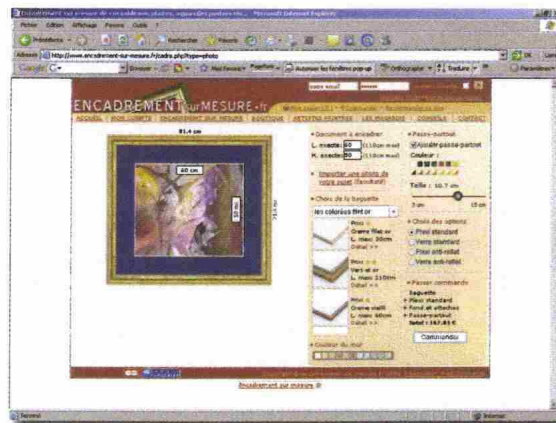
ENCADREMENT sur MESURE.fr

ACCUEIL | NOS CONSEILS | ENCADREMENT SUR MESURE | BOUTIQUE | ARTISTES PEINTRES | LES MAGASINS | CONSEILS | CONTACT

81.4 cm

60 cm

50 cm

71.4 cm

Document à encadrer
L. exacte 60 (118cm maxi)
H. exacte 50 (118cm maxi)

Importer une photo de votre sujet (Facultatif)

Choix de la baguette
les coloris filet or

Prix :
Cadre filet or
L. maxi 30mm
Détail >>

Prix :
Vert et or
L. maxi 110mm
Détail >>

Prix :
Cadre uni
L. maxi 60cm
Détail >>

Couleur du mur

Passe-partout
Ajouter passe-partout
Couleur :

Taille : 10.7 cm
3 cm 15 cm

Choix des options
Plexi standard
Verre standard
Plexi anti-reflet
Verre anti-reflet

Passer commande
Baguette
Plexi standard
Fond et attaches
Passe-partout
Total : 167.81 €

Commander

Encadrement sur mesure.fr

Terminé

Internet